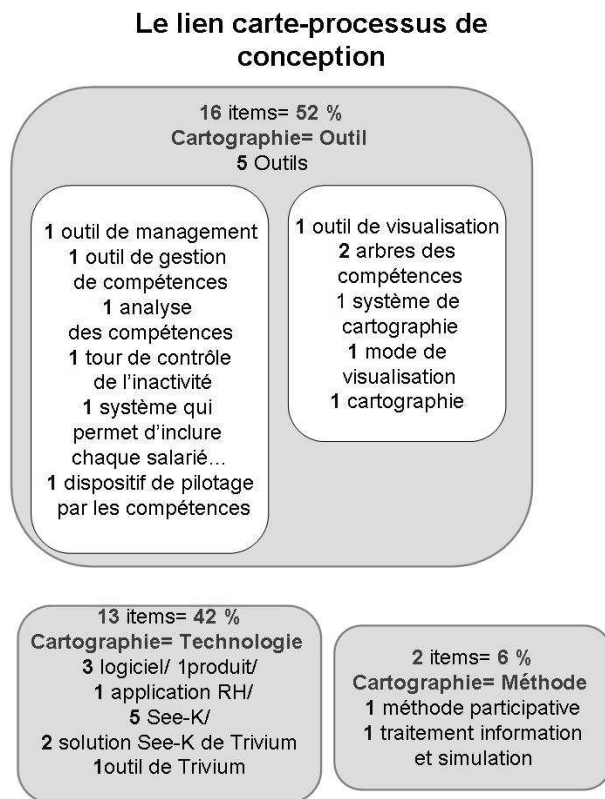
Le lien carte-processus de conception

16 items= 52 %
Cartographie= Outil
5 Outils

1 outil de management
1 outil de gestion de compétences
1 analyse des compétences
1 tour de contrôle de l'inactivité
1 système qui permet d'inclure chaque salarié…
1 dispositif de pilotage par les compétences

1 outil de visualisation
2 arbres des compétences
1 système de cartographie
1 mode de visualisation
1 cartographie

13 items= 42 %
Cartographie= Technologie
3 logiciel/ 1produit/
1 application RH/
5 See-K/
2 solution See-K de Trivium
1outil de Trivium

2 items= 6 %
Cartographie= Méthode
1 méthode participative
1 traitement information et simulation